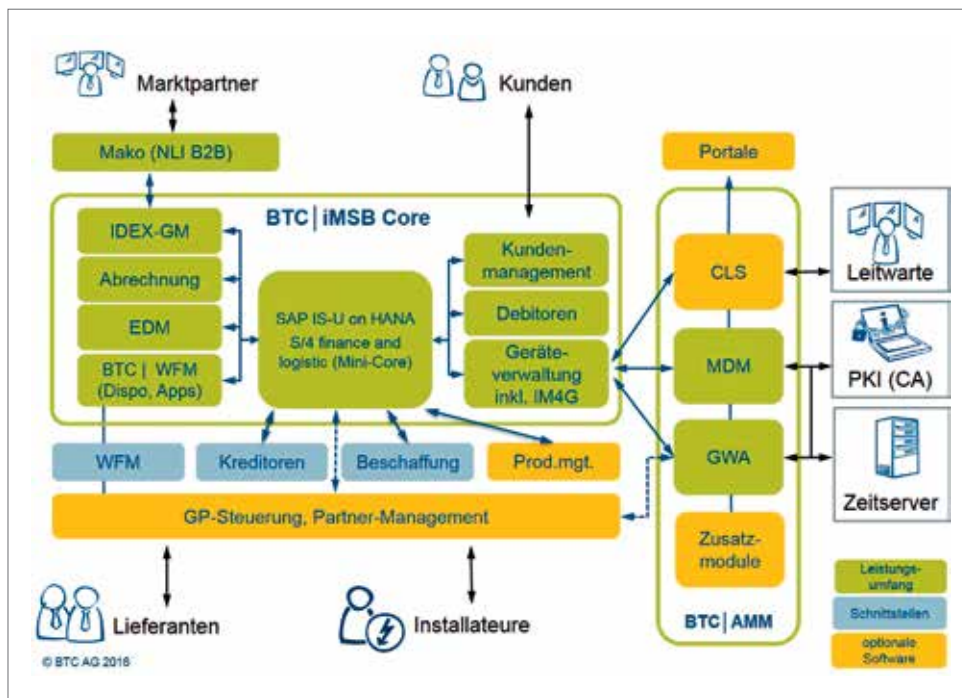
Marktpartner

Kunden

Mako (NLI B2B)

Portale

BTC | iMSB Core

IDEX-GM

Abrechnung

EDM

BTC | WFM (Dispo, Apps)

SAP IS-U on HANA S/4 finance and logistic (Mini-Core)

Kundenmanagement

Debitoren

Geräteverwaltung inkl. IM4G

CLS

MDM

GWA

Zusatzmodule

BTC | AMM

Leitwarte

PKI (CA)

Zeitserver

WFM

Kreditoren

Beschaffung

Prod.mgt.

GP-Steuerung, Partner-Management

Lieferanten

Installateure

Leistungsumfang

Schnittstellen

optionale Software

© BTC AG 2016